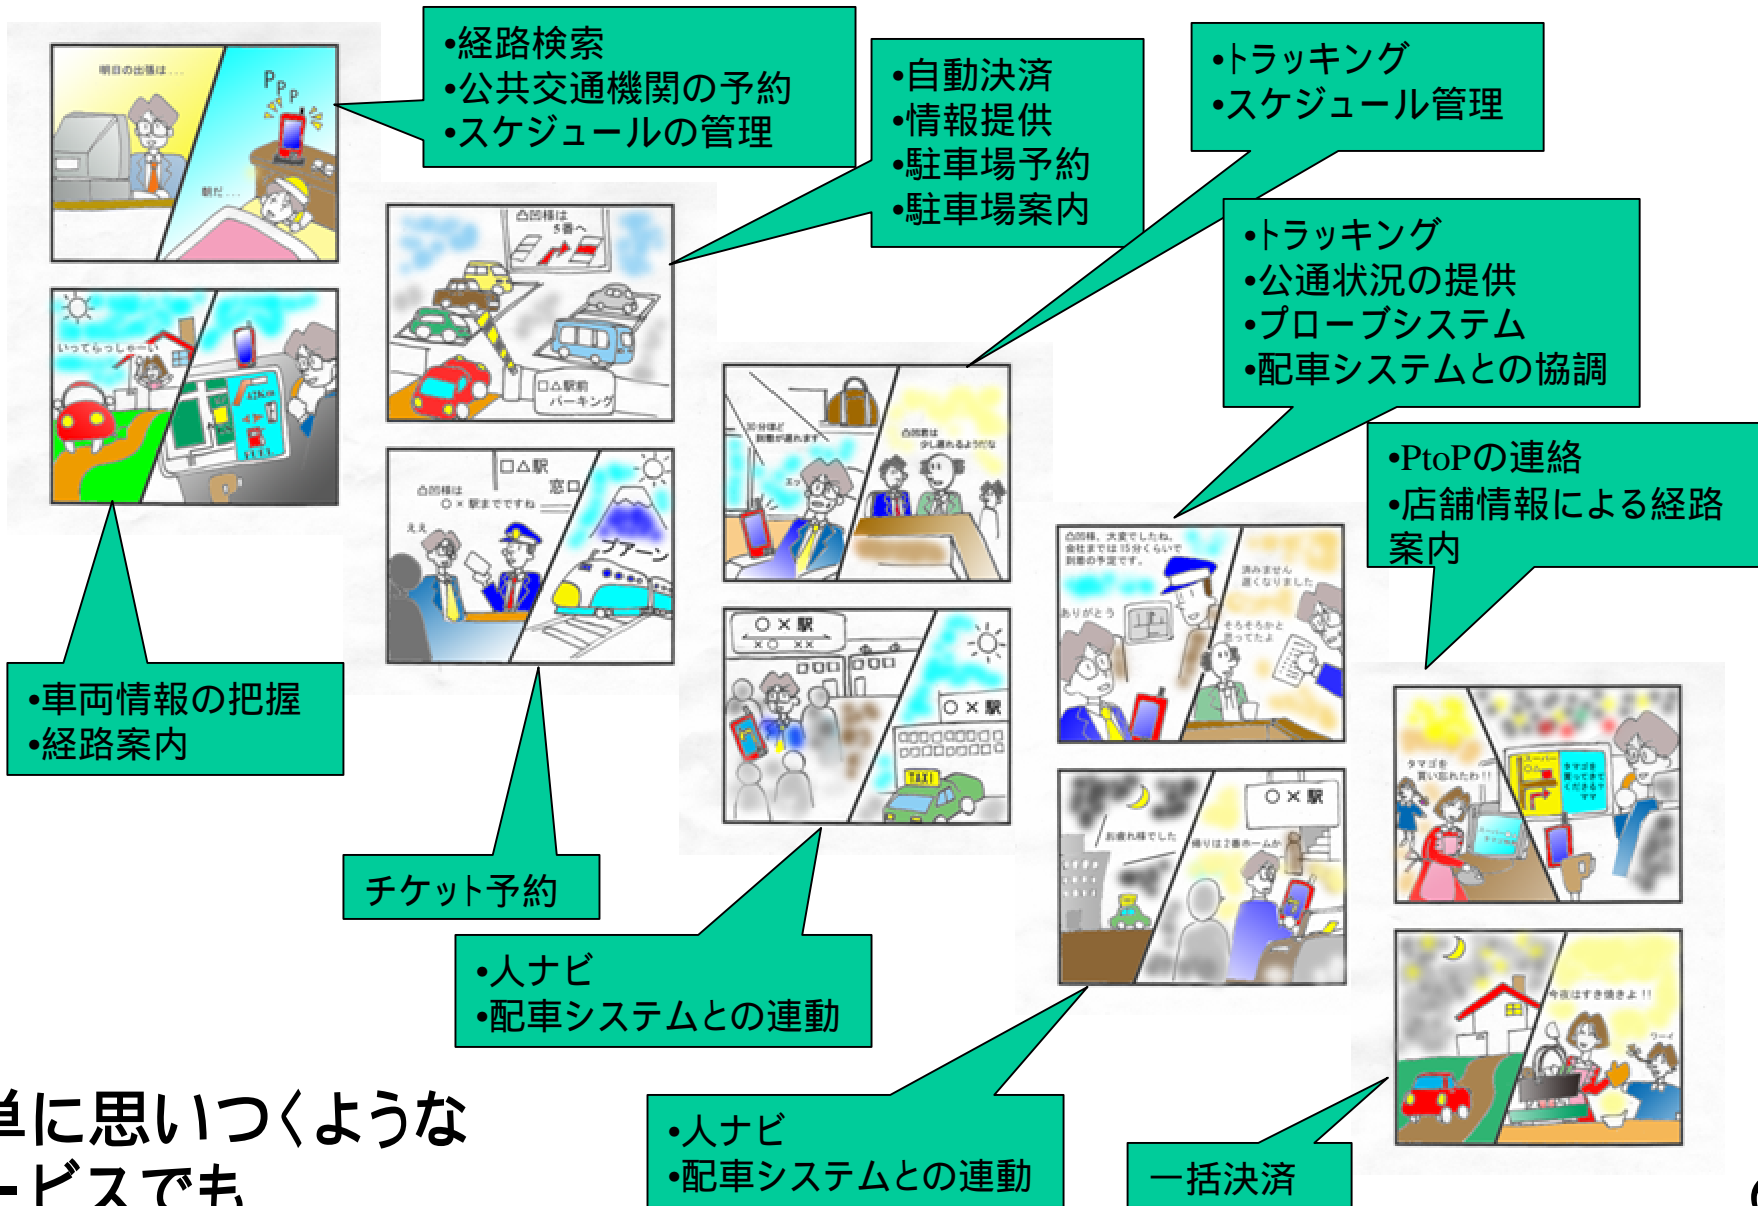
•経路検索
•公共交通機関の予約
•スケジュールの管理

•自動決済
•情報提供
•駐車場予約
•駐車場案内

•トラッキング
•スケジュール管理

•トラッキング
•公通状況の提供
•プローブシステム
•配車システムとの協調

•PtoPの連絡
•店舗情報による経路案内

明日の出張は…

朝だ…

いってらっしゃーい

凸凹様は 5番へ

ロ△駅前 パーキング

ロ△駅

窓口

凸凹様は ○×駅までですね

ええ

プアーン

30分ほど到着が遅れます

凸凹君は少し遅れるようだな

○×駅

○×駅

TAXI

凸凹様、大変でしたね。会社までは15分くらいで到着の予定です。

ありがとう

済みません遅くなりました

そろそろかと思ってたよ

タマゴを買い忘れたわ!!

○×駅

お疲れ様でした

帰りは2番ホームから

今夜はすき焼きよ!!

ワーイ

•車両情報の把握
•経路案内

チケット予約

•人ナビ
•配車システムとの連動

•人ナビ
•配車システムとの連動

一括決済

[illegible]単に思いつくような
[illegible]ービスでも